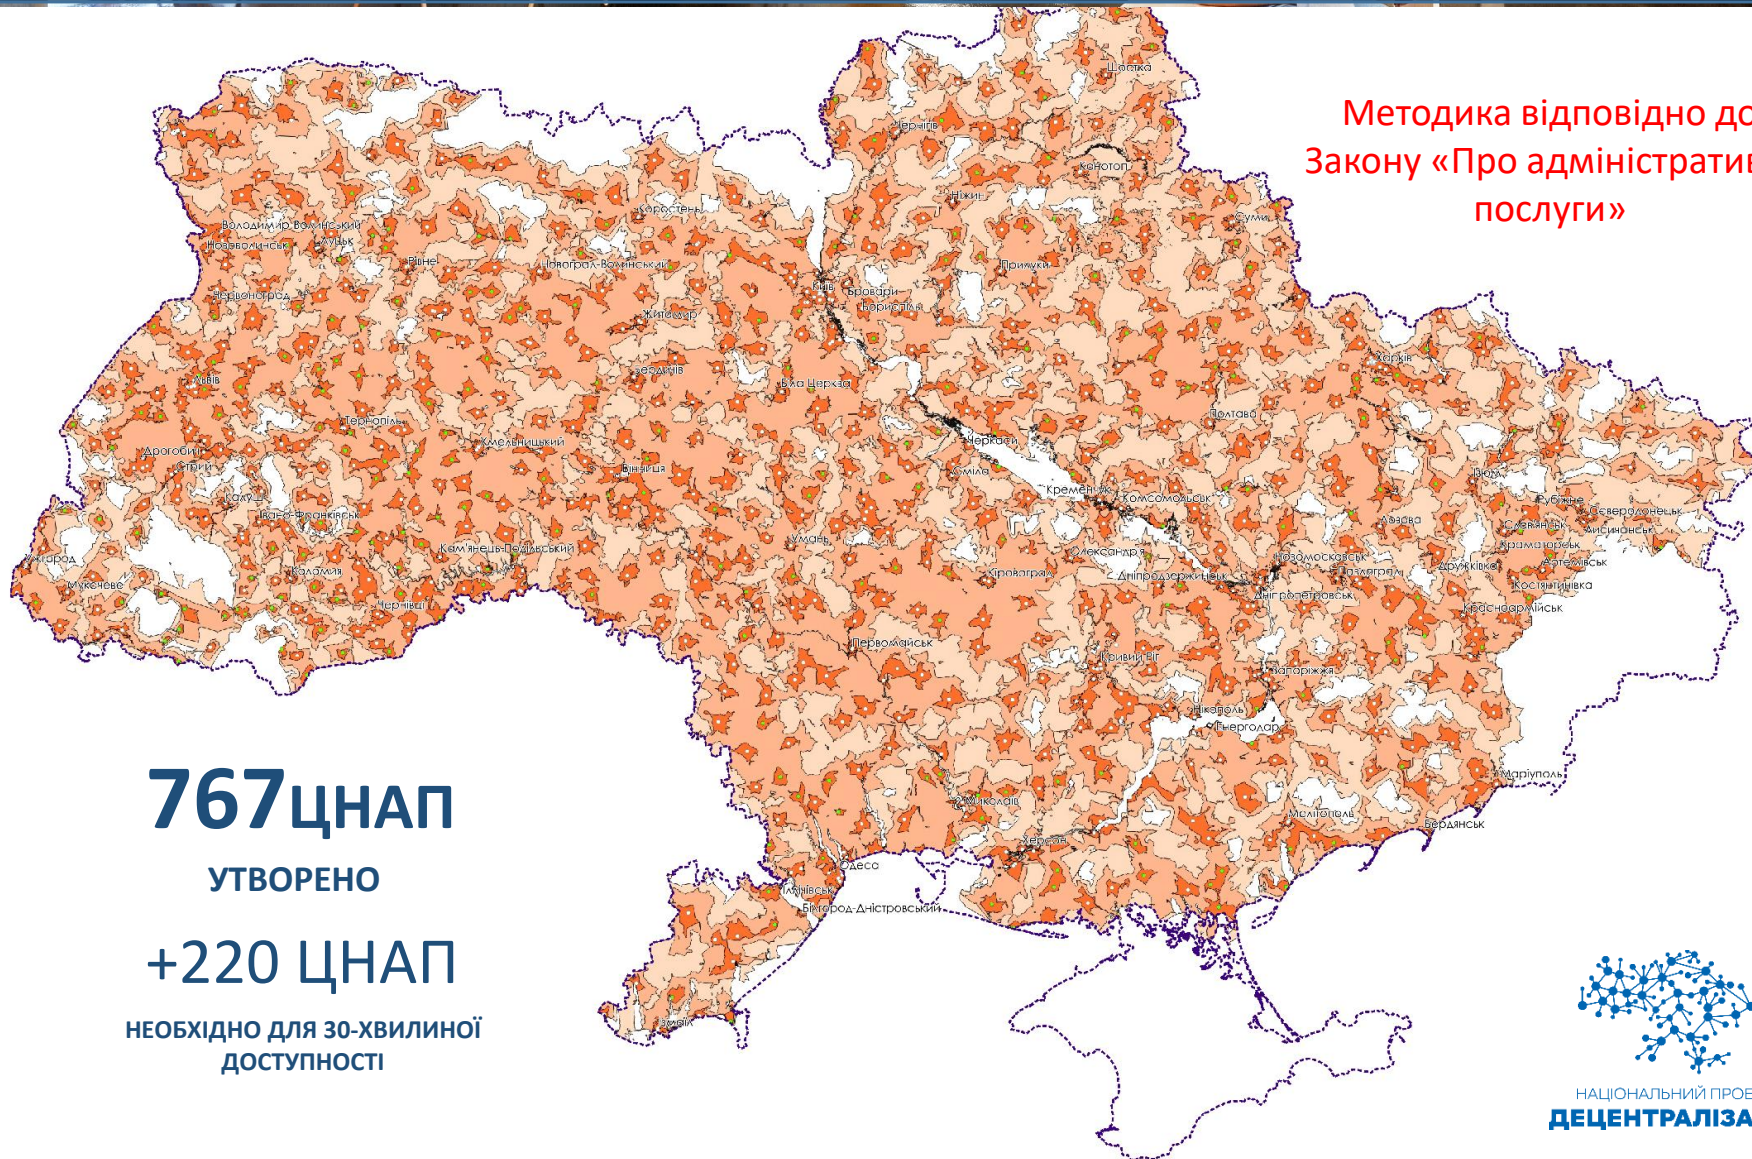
Методика відповідно до
Закону «Про адміністратив
послуги»

Шостка
Чернігів
Конотоп
Ніжин
Суми
Коростень
Володимир-Волинський
Нововолинськ
Луцьк
Рівне
Новоград-Волинський
Київ
Бровари
Бориспіль
Прилуки
Червоноград
Житомир
Бердичів
Біла Церква
Харків
Львів
Тернопіль
Полтава
Дрогобич
Стрий
Хмельницький
Черкаси
Вінниця
Сміла
Калуш
Івано-Франківськ
Кременчук
Комсомольськ
Ізюм
Рубіжне
Северодонецьк
Лозова
Слов'янськ
Лисичанськ
Краматорськ
Артемівськ
Ужгород
Кам'янець-Подільський
Умань
Олександрія
Новомосковськ
Павлоград
Дружківка
Мукачеве
Коломия
Кіровоград
Дніпродзержинськ
Дніпропетровськ
Костянтинівка
Красноармійськ
Чернівці
Первомайськ
Кривий Ріг
Запоріжжя
Нікополь
Енергодар
Маріуполь
Миколаїв
Мелітополь
Бердянськ
Херсон
Одеса
Іллічівськ
Білгород-Дністровський
Змеїл

767ЦНАП
УТВОРЕНО
+220 ЦНАП
НЕОБХІДНО ДЛЯ 30-ХВИЛИНОЇ ДОСТУПНОСТІ

НАЦІОНАЛЬНИЙ ПРОЕ
ДЕЦЕНТРАЛІЗА